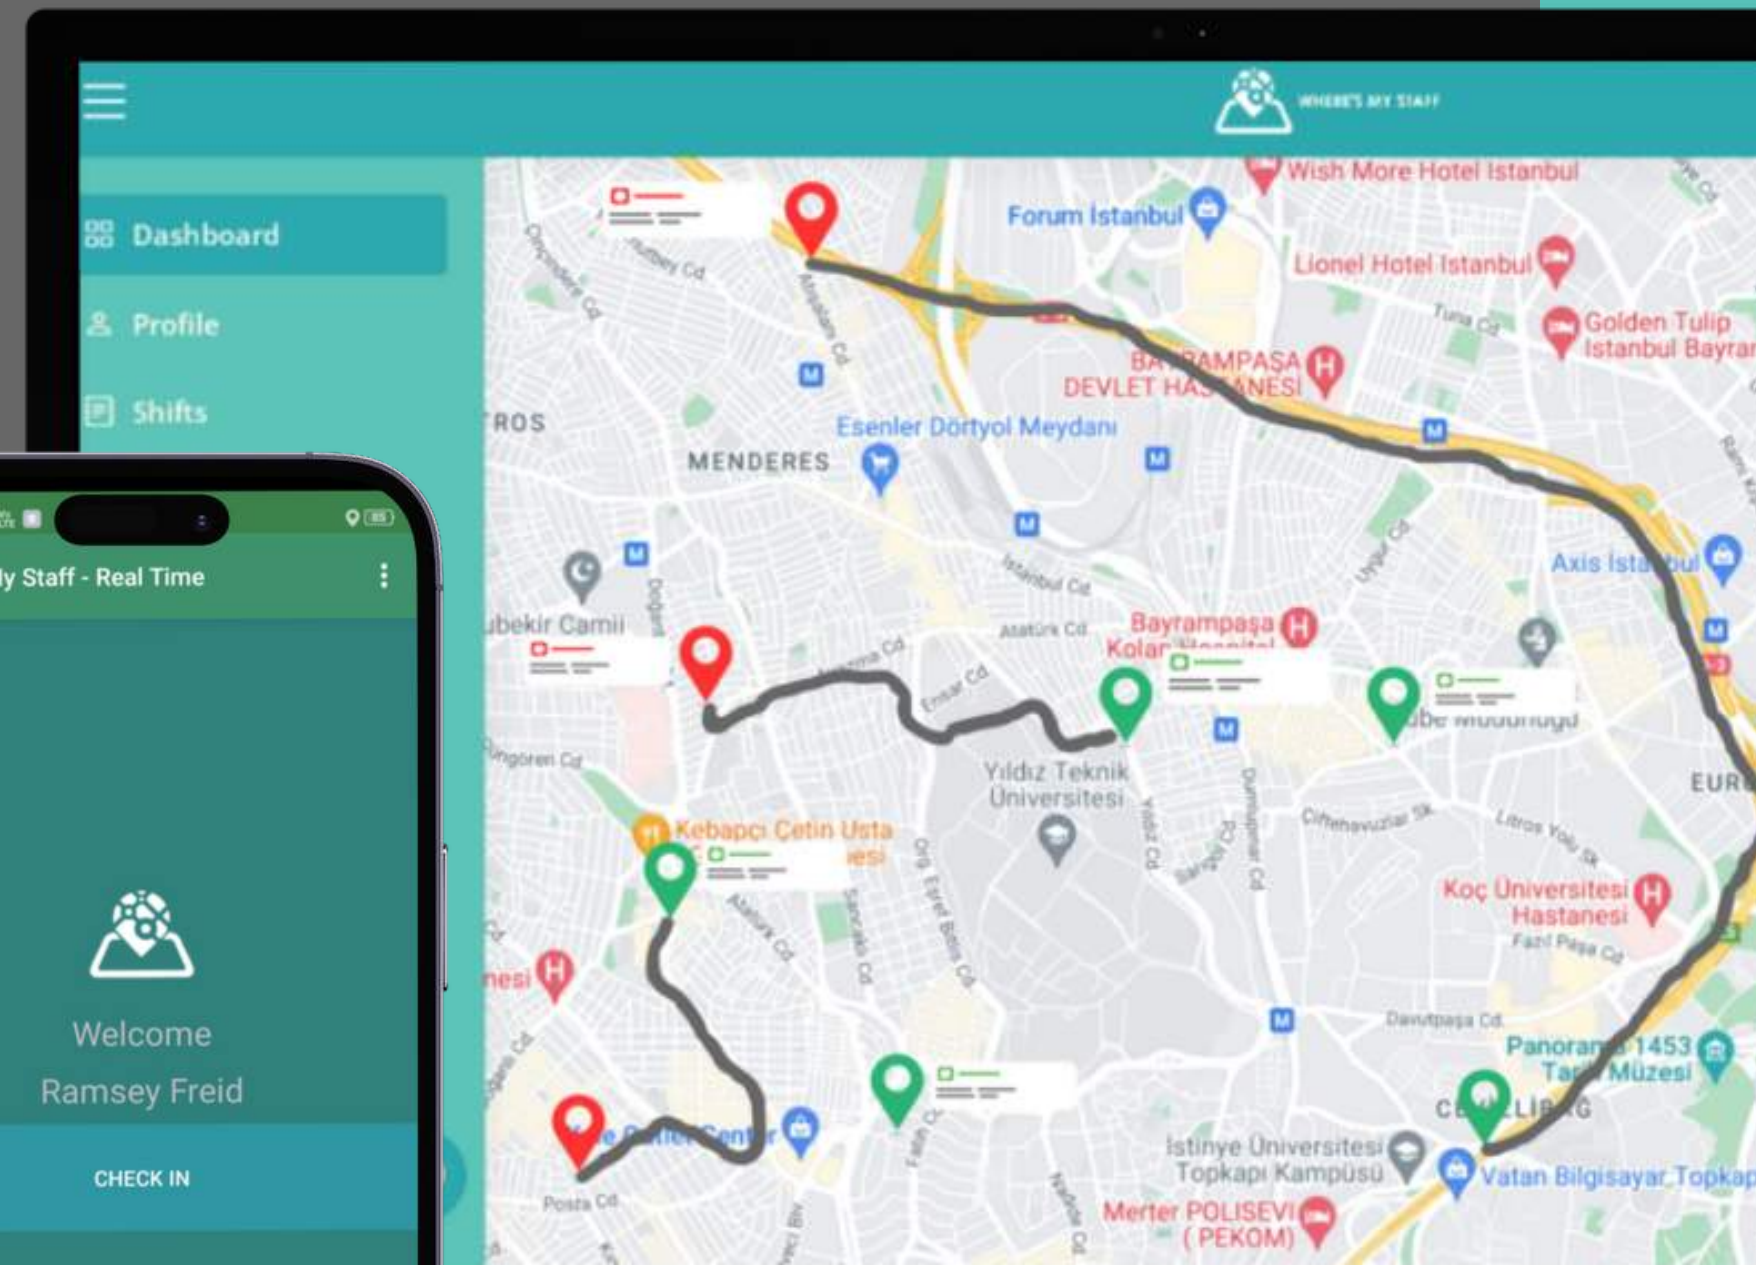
WHERE'S MY STAFF

Dashboard

Profile

Shifts

Wish More Hotel Istanbul

Forum İstanbul

Lionel Hotel Istanbul

Golden Tulip Istanbul Bayrar

BAYRAMPAŞA DEVLET HASTANESİ

Esenler Dörtyol Meydanı

MENDERES

ROS

Axis Ista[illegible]bul

ubekir Camii

Bayrampaşa Kolan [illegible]

Yıldız Teknik Üniversitesi

EUR

Kebapçı Çetin Usta

Koç Üniversitesi Hastanesi

nesi

Panorama 1453 Tarih Müzesi

C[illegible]LIBAG

İstinye Üniversitesi Topkapı Kampüsü

Vatan Bilgisayar Topkap

Merter POLİSEVİ (PEKOM)

Posta Cd

ly Staff - Real Time

Welcome

Ramsey Freid

CHECK IN